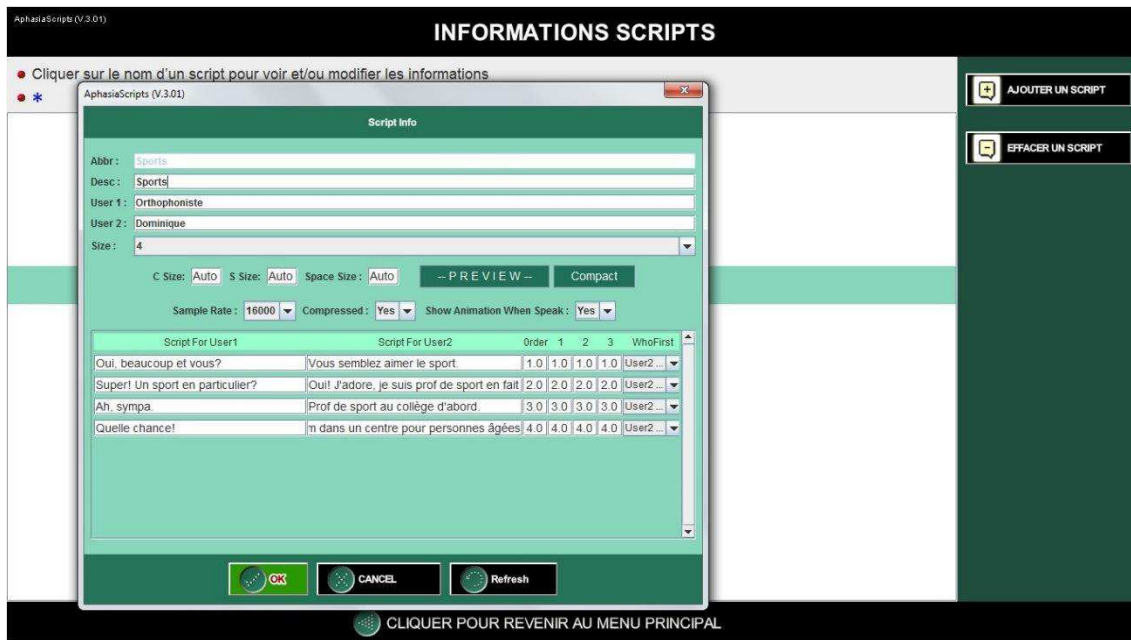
AphasiaScripts (V.3.01)

INFORMATIONS SCRIPTS

• Cliquer sur le nom d'un script pour voir et/ou modifier les informations
• *

AJOUTER UN SCRIPT

EFFACER UN SCRIPT

AphasiaScripts (V.3.01)

Script Info

Abbr : Sports
Desc : Sports
User 1 : Orthophoniste
User 2 : Dominique
Size : 4

C Size: Auto S Size: Auto Space Size : Auto --PREVIEW-- Compact

Sample Rate : 16000 Compressed : Yes Show Animation When Speak : Yes

| Script For User1 | Script For User2 | Order | 1 | 2 | 3 | WhoFirst |
|---|---|---|---|---|---|---|
| Oui, beaucoup et vous? | Vous semblez aimer le sport. | 1.0 | 1.0 | 1.0 | 1.0 | User2 ... |
| Super! Un sport en particulier? | Oui! J'adore, je suis prof de sport en fait | 2.0 | 2.0 | 2.0 | 2.0 | User2 ... |
| Ah, sympa. | Prof de sport au collège d'abord. | 3.0 | 3.0 | 3.0 | 3.0 | User2 ... |
| Quelle chance! | n dans un centre pour personnes âgées | 4.0 | 4.0 | 4.0 | 4.0 | User2 ... |

OK CANCEL Refresh

CLIQUER POUR REVENIR AU MENU PRINCIPAL